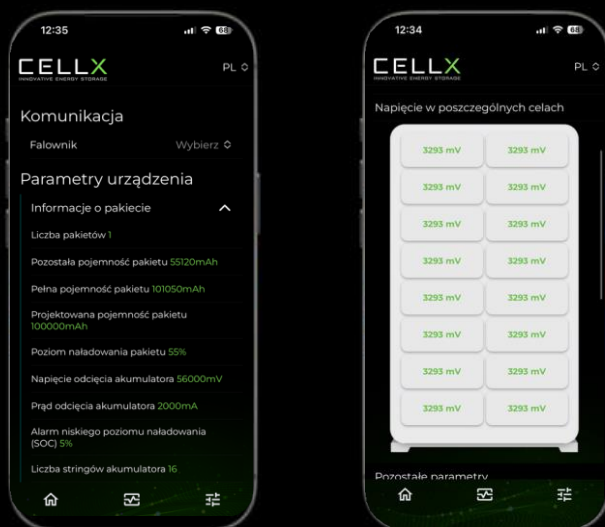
12:35

68

CELLX
INNOVATIVE ENERGY STORAGE

PL

Komunikacja

Falownik Wybierz

Parametry urządzenia

Informacje o pakiecie

Liczba pakietów 1

Pozostała pojemność pakietu 55120mAh

Pełna pojemność pakietu 101050mAh

Projektowana pojemność pakietu 100000mAh

Poziom naładowania pakietu 55%

Napięcie odcięcia akumulatora 56000mV

Prąd odcięcia akumulatora 2000mA

Alarm niskiego poziomu naładowania (SOC) 5%

Liczba stringów akumulatora 16

12:34

68

CELLX
INNOVATIVE ENERGY STORAGE

PL

Napięcie w poszczególnych celach

| 3293 mV | 3293 mV |
|---|---|
| 3293 mV | 3293 mV |
| 3293 mV | 3293 mV |
| 3293 mV | 3293 mV |
| 3293 mV | 3293 mV |
| 3293 mV | 3293 mV |
| 3293 mV | 3293 mV |
| 3293 mV | 3293 mV |

Pozostałe parametry